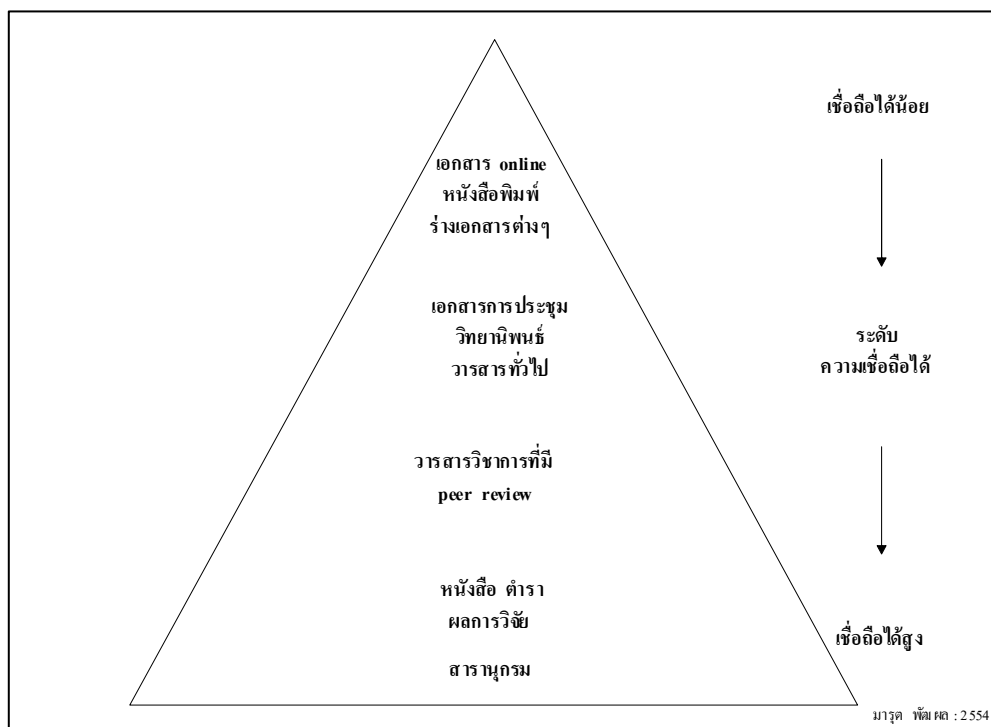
เชื่อถือได้น้อย

เอกสาร online
หนังสือพิมพ์
ร่างเอกสารต่างๆ

เอกสารการประชุม
วิทยานิพนธ์
วารสารทั่วไป

ระดับ
ความเชื่อถือได้

วารสารวิชาการที่มี
peer review

หนังสือ ตำรา
ผลการวิจัย
สารานุกรม

เชื่อถือได้สูง

มารุต พัฒผล : 2554